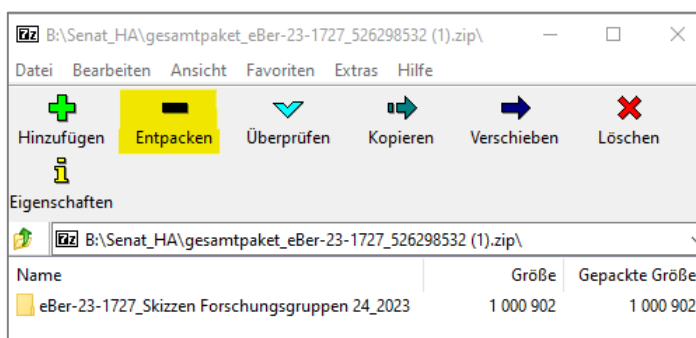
7z B:\Senat_HA\gesamtpaket_eBer-23-1727_526298532 (1).zip\

Datei Bearbeiten Ansicht Favoriten Extras Hilfe

Hinzufügen Entpacken Überprüfen Kopieren Verschieben Löschen

Eigenschaften

7z B:\Senat_HA\gesamtpaket_eBer-23-1727_526298532 (1).zip\

| Name | Größe | Gepackte Größe |
|---|---|---|
| eBer-23-1727_Skizzen Forschungsgruppen 24_2023 | 1 000 902 | 1 000 902 |